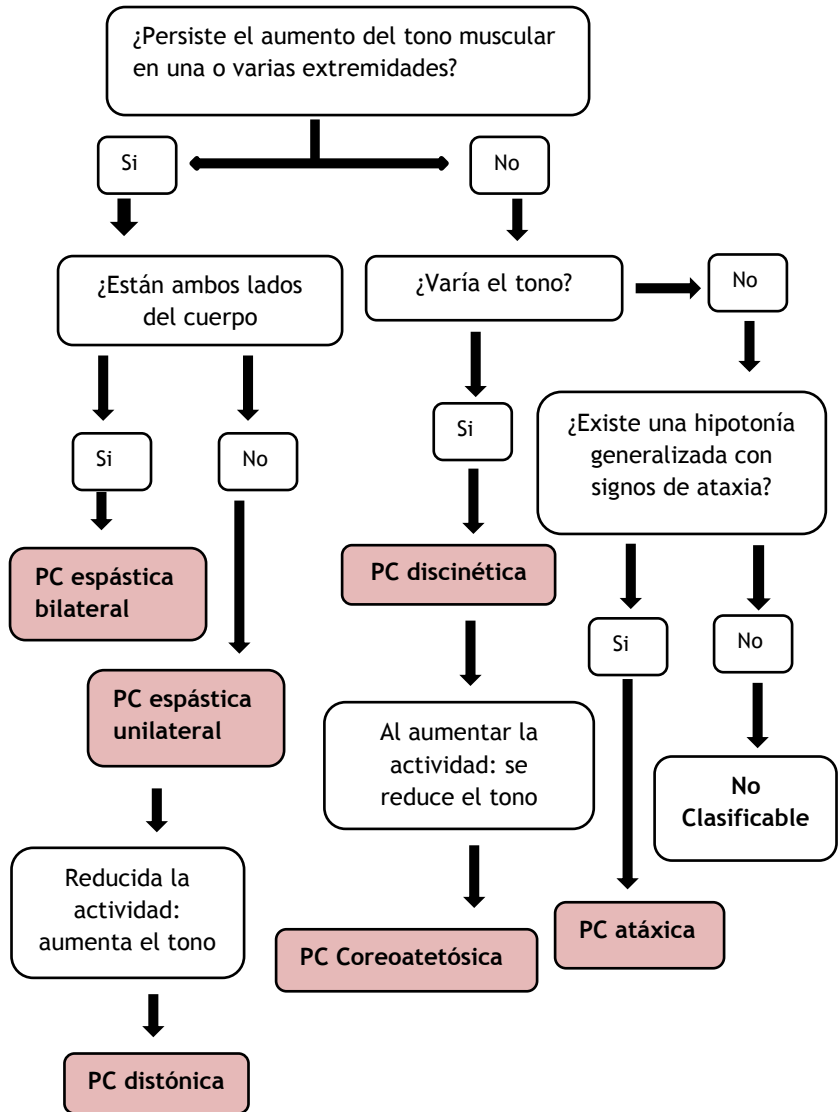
¿Persiste el aumento del tono muscular en una o varias extremidades?

Si

No

¿Están ambos lados del cuerpo

¿Varía el tono?

No

Si

No

Si

¿Existe una hipotonía generalizada con signos de ataxia?

PC espástica bilateral

PC discinética

Si

No

PC espástica unilateral

Al aumentar la actividad: se reduce el tono

No Clasificable

Reducida la actividad: aumenta el tono

PC atáxica

PC Coreoatetósica

PC distónica